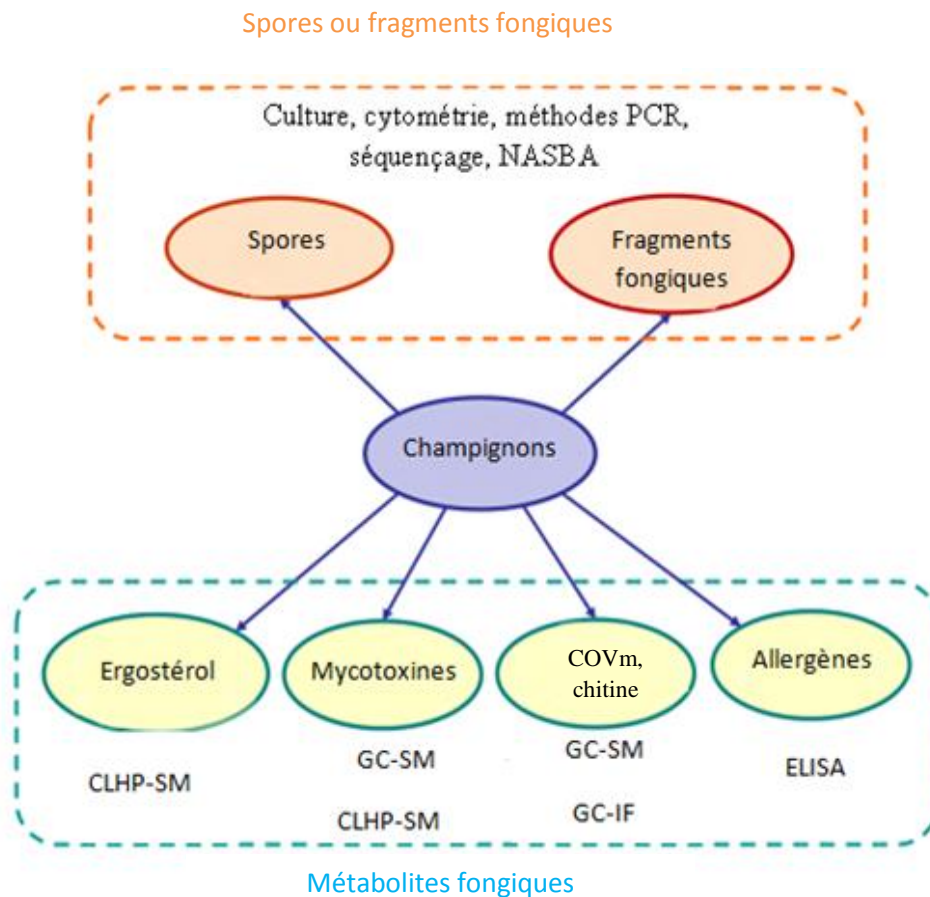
Spores ou fragments fongiques

Culture, cytométrie, méthodes PCR, séquençage, NASBA

Spores

Fragments fongiques

Champignons

Ergostérol

Mycotoxines

COVm, chitine

Allergènes

CLHP-SM

GC-SM

CLHP-SM

GC-SM

GC-IF

ELISA

Métabolites fongiques